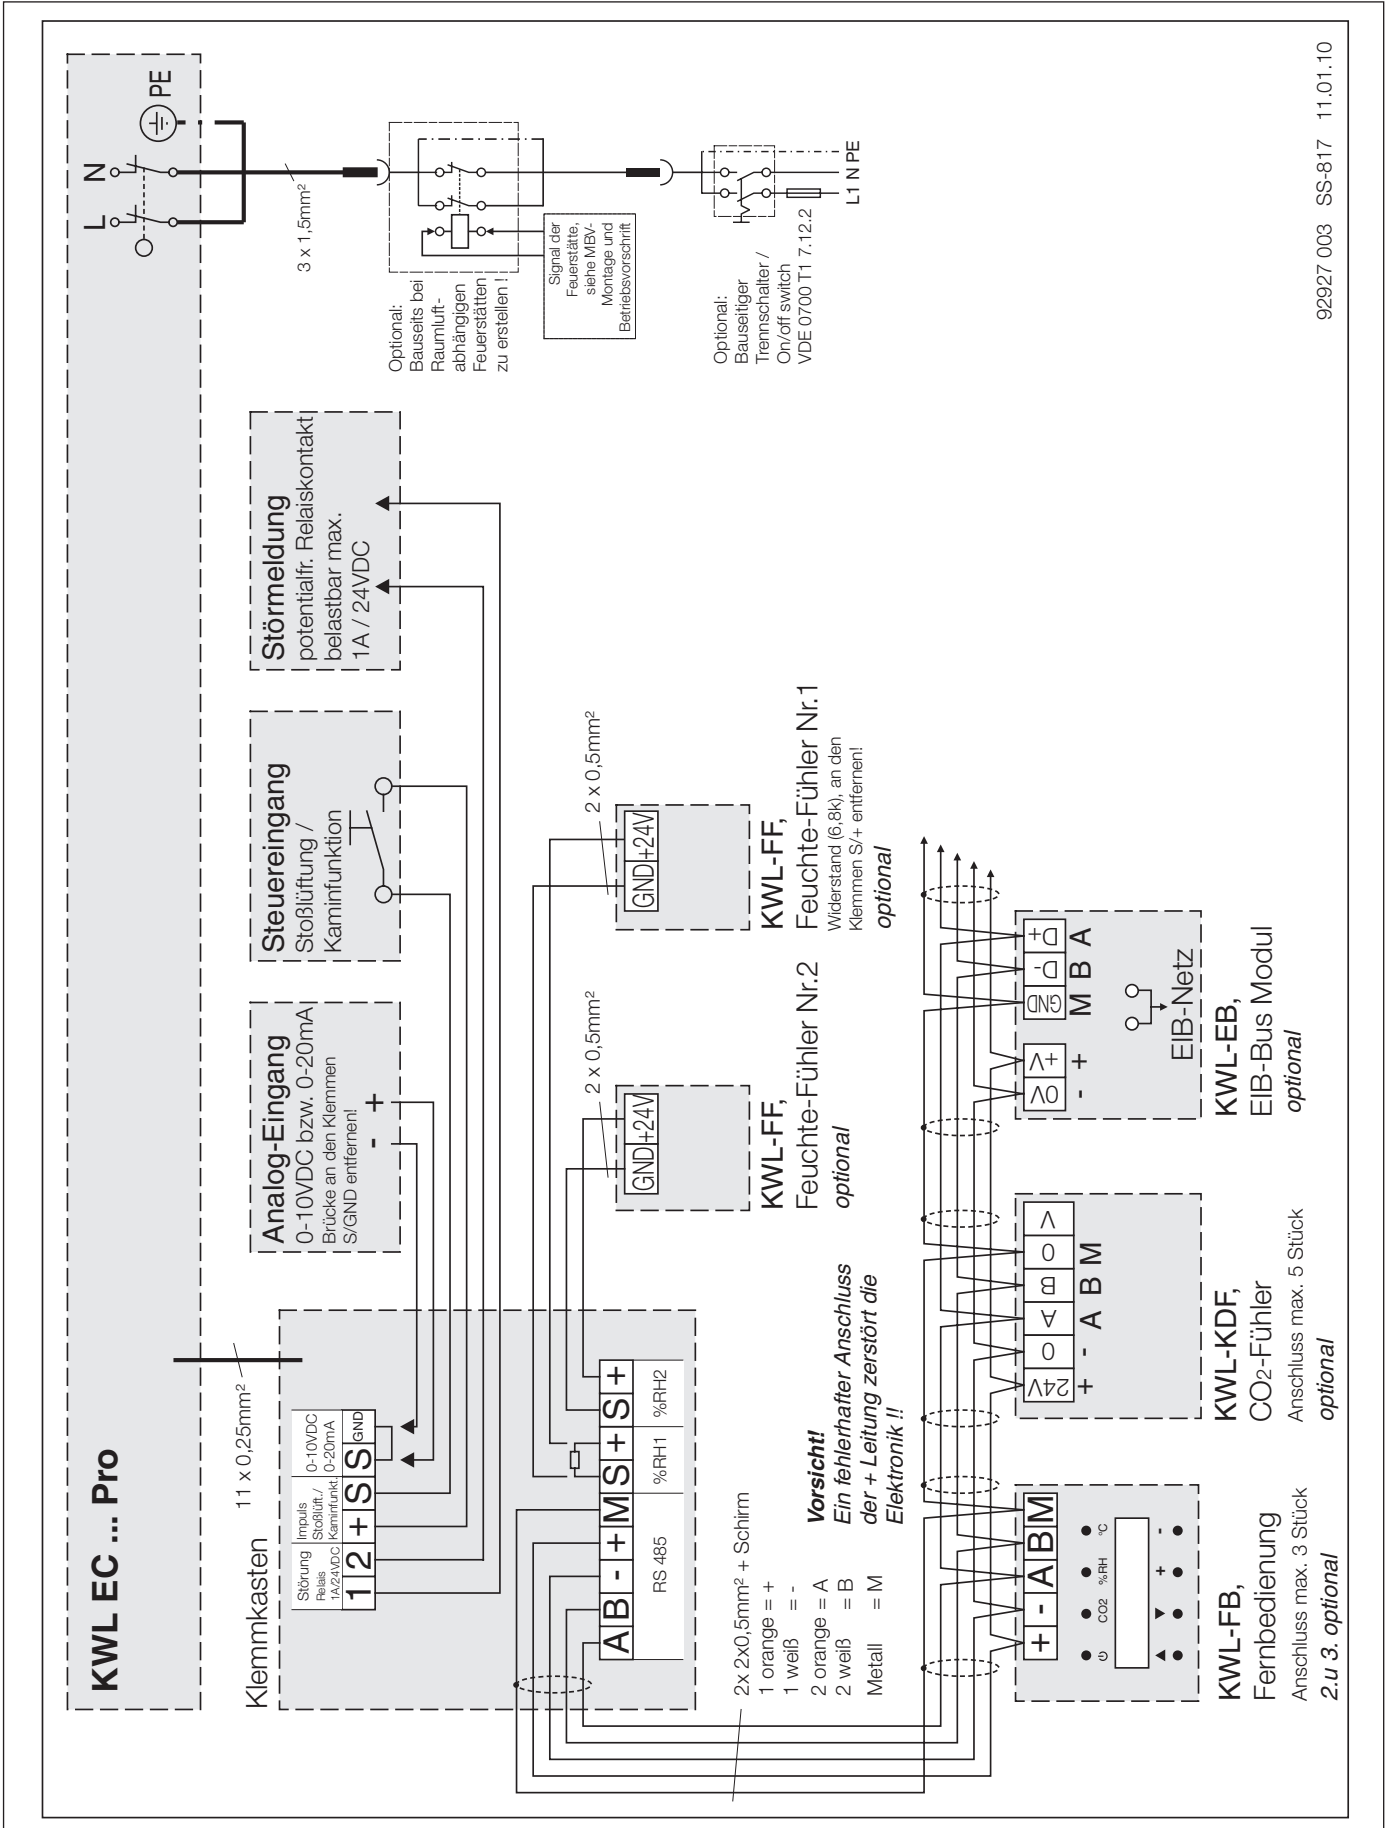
KWL EC ... Pro

L N PE

3 x 1,5mm²

Optional: Bauseits bei Raumluft-abhängigen Feuerstätten zu erstellen !

Signal der Feuerstätte, siehe MBV-Montage und Betriebsvorschrift

Optional: Bauseitiger Trennschalter / On/off switch VDE 0700 T1 7.12.2

L1 N PE

92927 003 SS-817 11.01.10

Störmeldung
potentialfr. Relaiskontakt belastbar max. 1A / 24VDC

Steuereingang
Stoßlüftung / Kaminfunktion

Analog-Eingang
0-10VDC bzw. 0-20mA
Brücke an den Klemmen S/GND entfernen!
- +

11 x 0,25mm²

Klemmkasten

| Störung Relais 1A/24VDC | | Impuls Stoßlüft./ Kaminfunkt. | | 0-10VDC 0-20mA | GND |
|---|---|---|---|---|---|
| 1 | 2 | + | S | S | |

| A | B | - | + | M | S | + | S | + |
|---|---|---|---|---|---|---|---|---|
| RS 485 | | | | | %RH1 | | %RH2 | |

2x 2x0,5mm² + Schirm
1 orange = +
1 weiß = -
2 orange = A
2 weiß = B
Metall = M

Vorsicht!
Ein fehlerhafter Anschluss der + Leitung zerstört die Elektronik !!

2 x 0,5mm²
GND +24V
KWL-FF,
Feuchte-Fühler Nr.2
optional

2 x 0,5mm²
GND +24V
KWL-FF,
Feuchte-Fühler Nr.1
Widerstand (6,8k), an den Klemmen S/+ entfernen!
optional

+ - A B M
KWL-FB,
Fernbedienung
Anschluss max. 3 Stück
2.u 3. optional

24V 0 A B 0 V
+ - A B M
KWL-KDF,
CO₂-Fühler
Anschluss max. 5 Stück
optional

0V +V GND D- D+
- + M B A
EIB-Netz
KWL-EB,
EIB-Bus Modul
optional